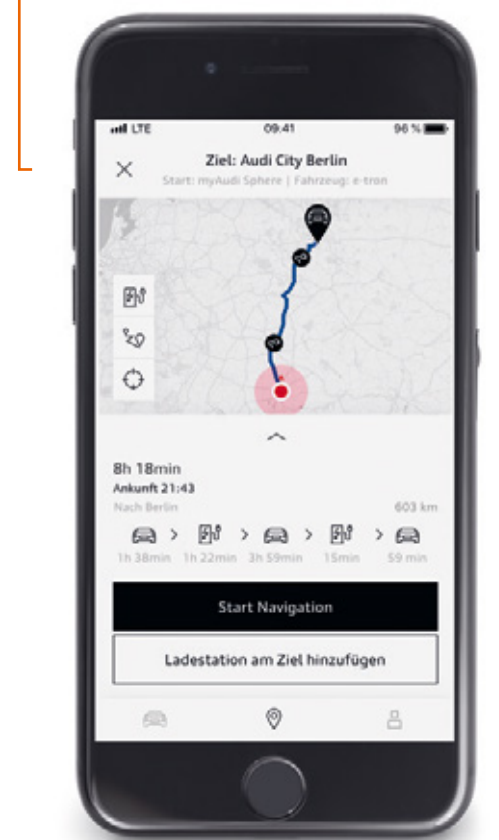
LTE 09:41 96 %

Ziel: Audi City Berlin
Start: myAudi Sphere | Fahrzeug: e-tron

8h 18min
Ankunft 21:43
Nach Berlin
603 km

1h 38min 1h 22min 3h 59min 15min 59 min

Start Navigation

Ladestation am Ziel hinzufügen